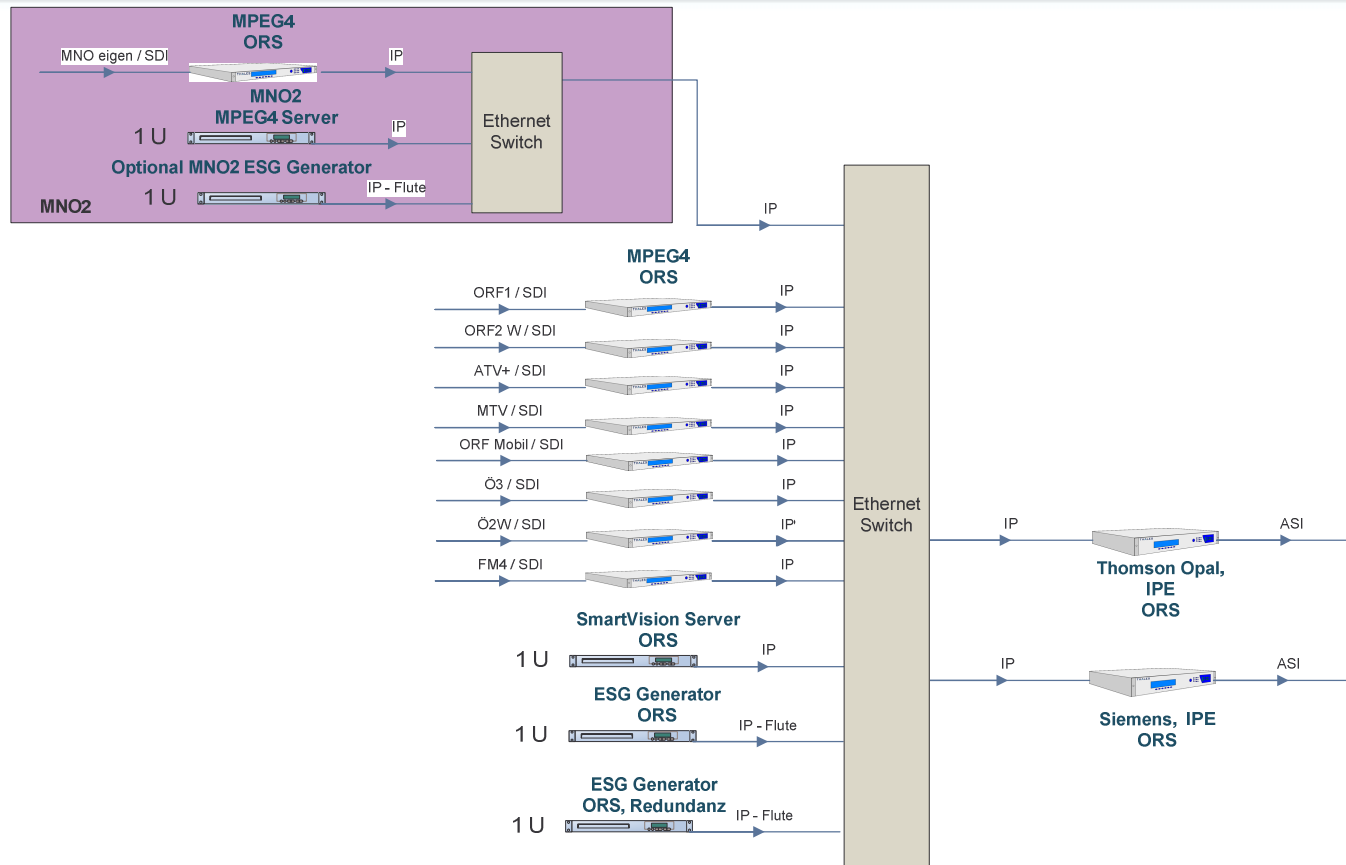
MPEG4
ORS

MNO eigen / SDI

IP

MNO2
MPEG4 Server

1 U

IP

Ethernet Switch

Optional MNO2 ESG Generator

1 U

IP - Flute

MNO2

IP

MPEG4
ORS

ORF1 / SDI

IP

ORF2 W / SDI

IP

ATV+ / SDI

IP

MTV / SDI

IP

ORF Mobil / SDI

IP

Ö3 / SDI

IP

Ö2W / SDI

IP

FM4 / SDI

IP

Ethernet Switch

IP

ASI

Thomson Opal, IPE
ORS

SmartVision Server
ORS

1 U

IP

IP

ASI

ESG Generator
ORS

1 U

IP - Flute

Siemens, IPE
ORS

ESG Generator
ORS, Redundanz

1 U

IP - Flute